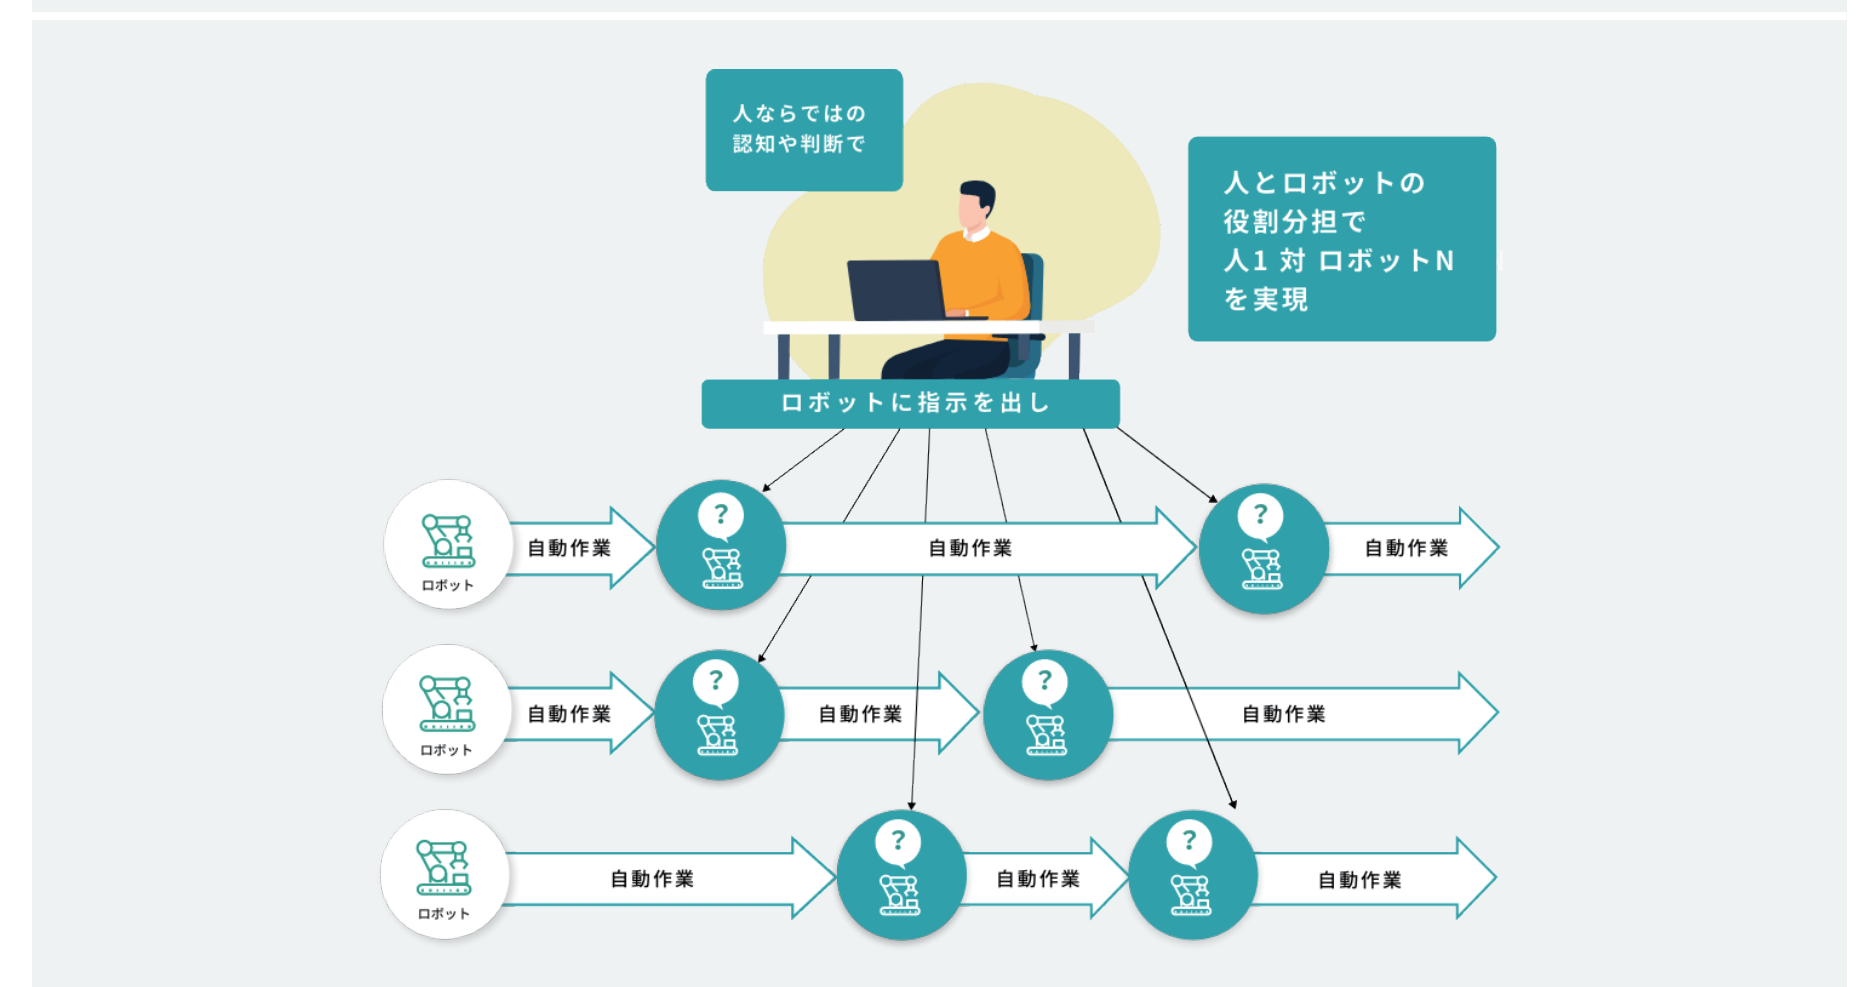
人ならではの
認知や判断で

人とロボットの
役割分担で
人1 対 ロボットN
を実現

ロボットに指示を出し

ロボット

自動作業

?

自動作業

?

自動作業

ロボット

自動作業

?

自動作業

?

自動作業

ロボット

自動作業

?

自動作業

?

自動作業